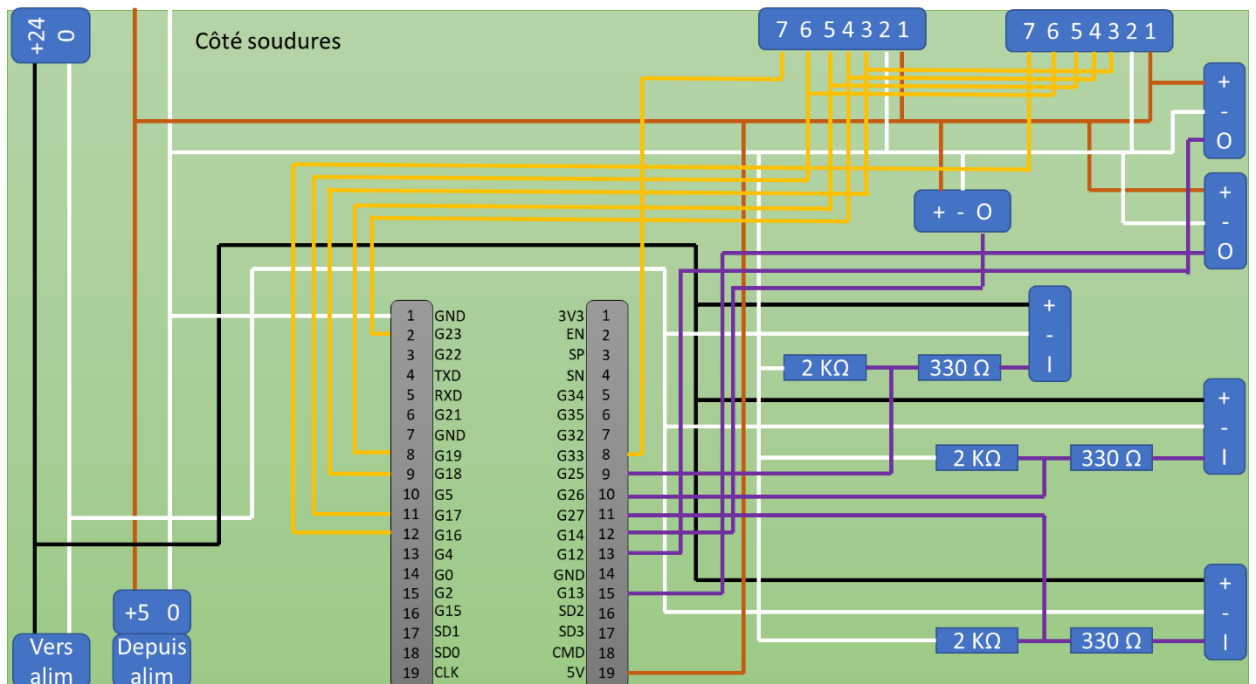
+24
0

Côté soudures

7 6 5 4 3 2 1

7 6 5 4 3 2 1

+
-
O

+
-
O

+ - O

| 1 | GND |
|---|---|
| 2 | G23 |
| 3 | G22 |
| 4 | TXD |
| 5 | RXD |
| 6 | G21 |
| 7 | GND |
| 8 | G19 |
| 9 | G18 |
| 10 | G5 |
| 11 | G17 |
| 12 | G16 |
| 13 | G4 |
| 14 | G0 |
| 15 | G2 |
| 16 | G15 |
| 17 | SD1 |
| 18 | SD0 |
| 19 | CLK |

| 3V3 | 1 |
|---|---|
| EN | 2 |
| SP | 3 |
| SN | 4 |
| G34 | 5 |
| G35 | 6 |
| G32 | 7 |
| G33 | 8 |
| G25 | 9 |
| G26 | 10 |
| G27 | 11 |
| G14 | 12 |
| G12 | 13 |
| GND | 14 |
| G13 | 15 |
| SD2 | 16 |
| SD3 | 17 |
| CMD | 18 |
| 5V | 19 |

+
-
I

2 KΩ
330 Ω

+
-
I

2 KΩ
330 Ω

+
-
I

2 KΩ
330 Ω

+5 0

Vers alim

Depuis alim